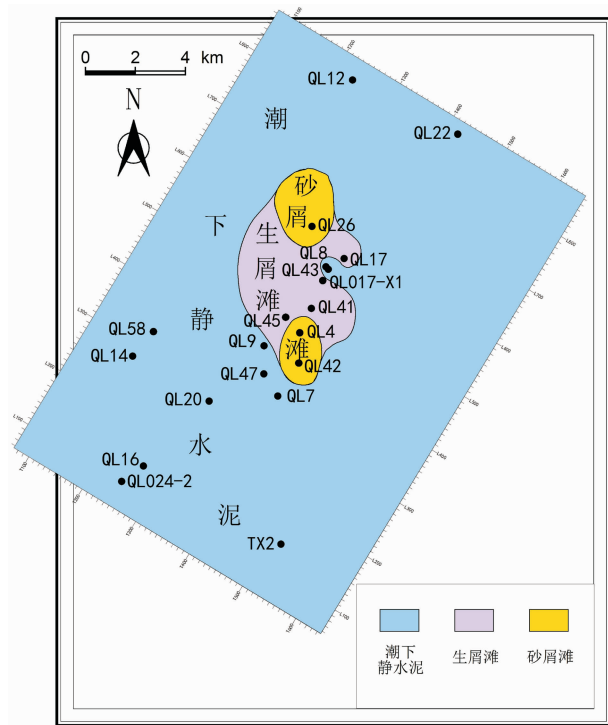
0 2 4 km

N

QL12

潮

QL22

砂屑

QL26

下

生

QL8

QL17

屑

QL43

QL017-X1

滩

QL41

QL58

静

QL45

QL4

QL14

QL9

滩

QL42

QL47

QL20

QL7

水

QL16

QL024-2

泥

TX2

潮下静水泥

生屑滩

砂屑滩